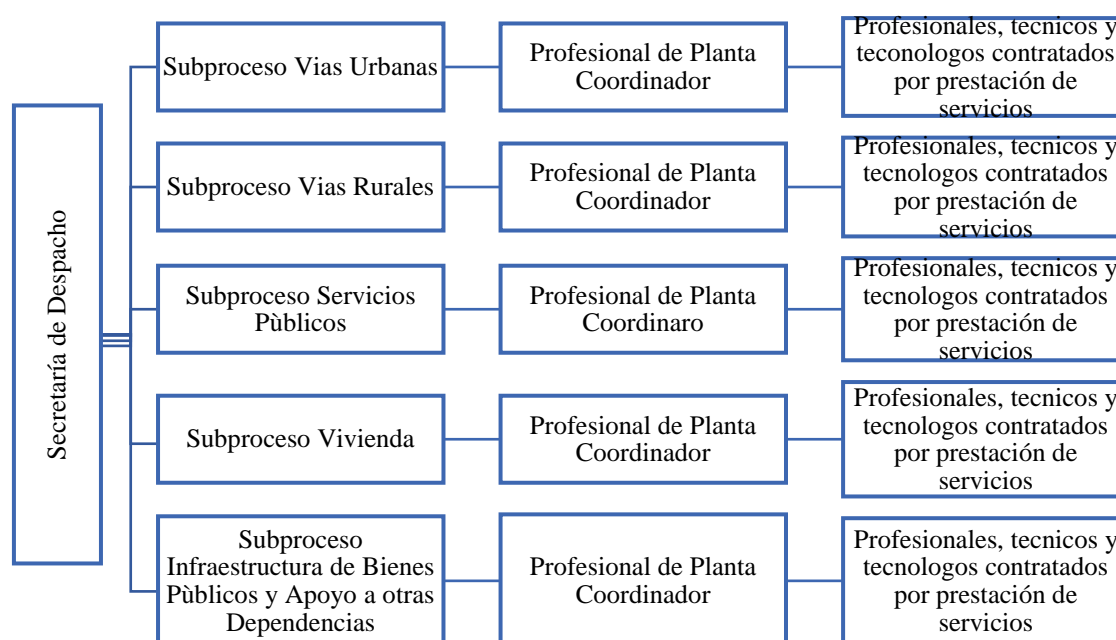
Secretaría de Despacho

Subproceso Vias Urbanas

Profesional de Planta Coordinador

Profesionales, tecnicos y teconologos contratados por prestación de servicios

Subproceso Vias Rurales

Profesional de Planta Coordinador

Profesionales, tecnicos y tecnologos contratados por prestación de servicios

Subproceso Servicios Pùblicos

Profesional de Planta Coordinaro

Profesionales, tecnicos y tecnologos contratados por prestación de servicios

Subproceso Vivienda

Profesional de Planta Coordinador

Profesionales, tecnicos y tecnologos contratados por prestación de servicios

Subproceso Infraestructura de Bienes Pùblicos y Apoyo a otras Dependencias

Profesional de Planta Coordinador

Profesionales, tecnicos y tecnologos contratados por prestación de servicios